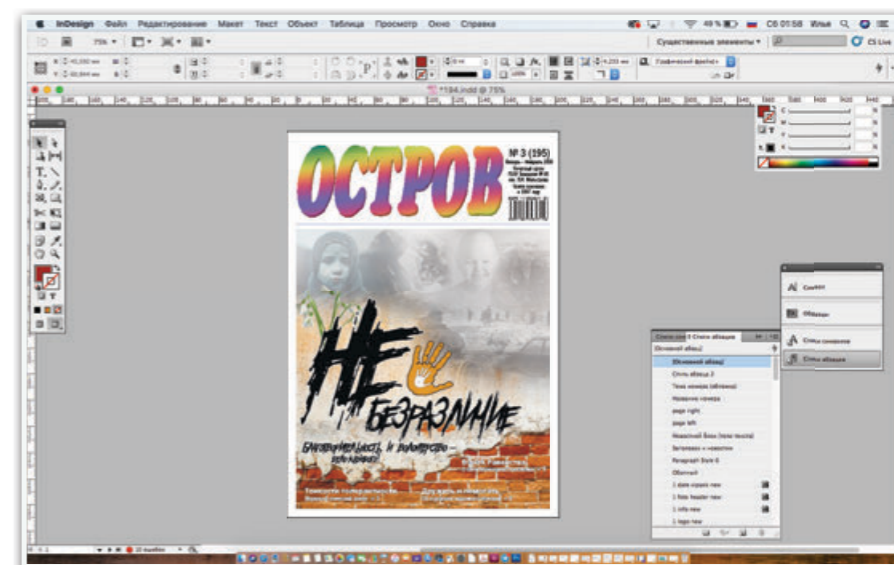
InDesign Файл Редактирование Макет Текст Объект Таблица Просмотр Окно Справка

49 % Сб 01:58 Илья

75%

Существенные элементы

CS Live

Графический фрейм

*194.indd @ 75%

ОСТРОВ

№ 3 (195)

НЕ

БЕЗРАЗЛИЧИЕ

Благотворительность и волонтерство –

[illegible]

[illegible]

Стили абзаца

[Основной абзац]

[Основной абзац]

Стиль абзаца 3

Тема номера (обложка)

Название номера

page right

page left

Абзацный блок (тело текста)

Заголовок к новостям

Paragraph Style 6

Обычный

1 заголовок new

1 Заголовок header new

1 info new

1 logo new

Свотчи

Образцы

Стили символов

Стили абзацев